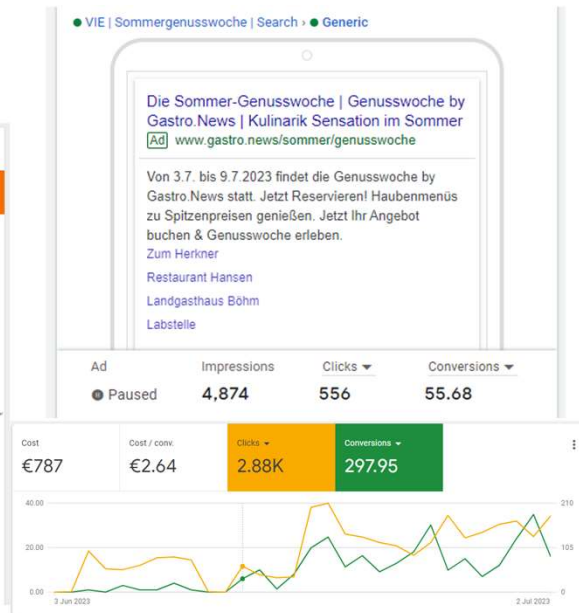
VIE | Sommergenusswoche | Search › Generic

Die Sommer-Genusswoche | Genusswoche by Gastro.News | Kulinarik Sensation im Sommer
Ad www.gastro.news/sommer/genusswoche

Von 3.7. bis 9.7.2023 findet die Genusswoche by Gastro.News statt. Jetzt Reservieren! Haubenmenüs zu Spitzenpreisen genießen. Jetzt Ihr Angebot buchen & Genusswoche erleben.
Zum Herkner
Restaurant Hansen
Landgasthaus Böhm
Labstelle

| Ad | Impressions | Clicks | Conversions |
|---|---|---|---|
| Paused | 4,874 | 556 | 55.68 |

| Cost | Cost / conv. | Clicks | Conversions |
|---|---|---|---|
| €787 | €2.64 | 2.88K | 297.95 |

40.00
20.00
0.00
210
105
0
3 Jun 2023
2 Jul 2023